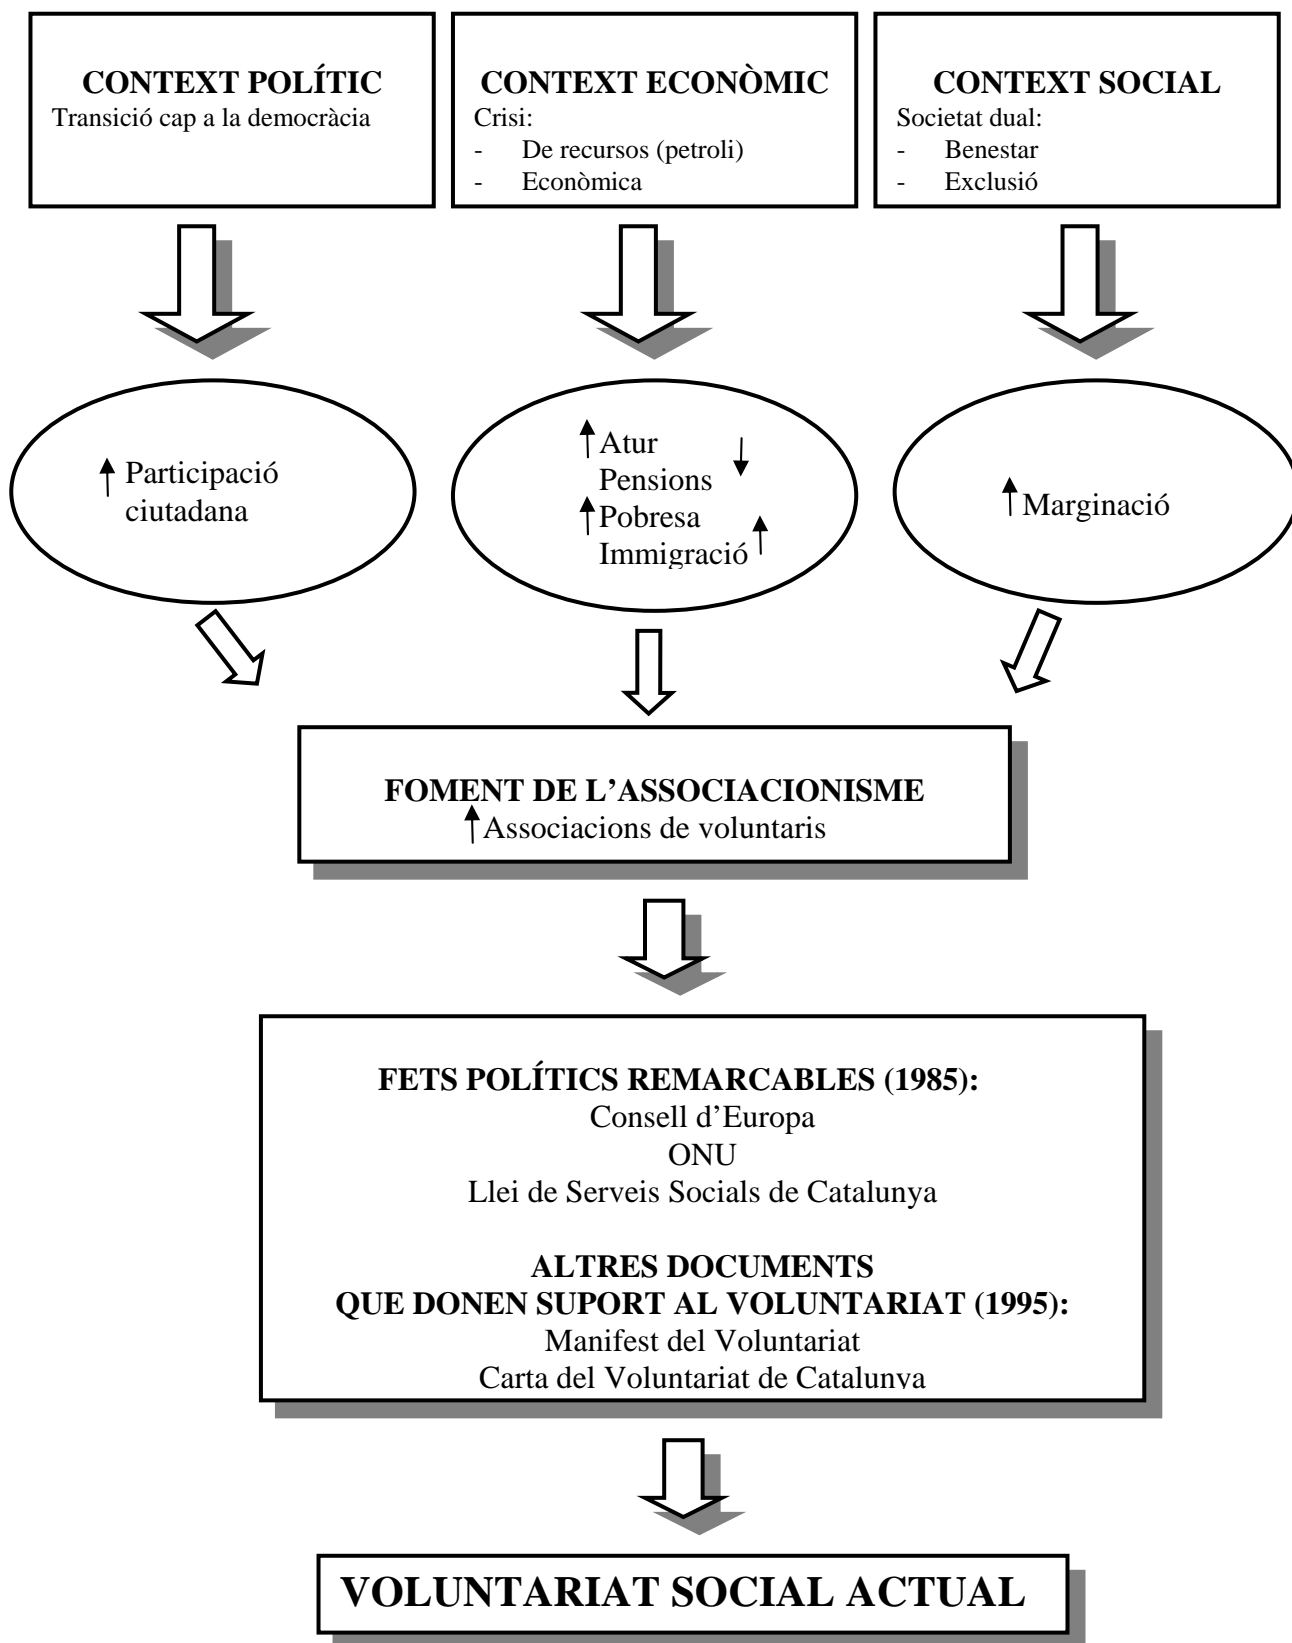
**CONTEXT POLÍTIC**
Transició cap a la democràcia

**CONTEXT ECONÒMIC**
Crisi:
- De recursos (petroli)
- Econòmica

**CONTEXT SOCIAL**
Societat dual:
- Benestar
- Exclusió

↑ Participació ciutadana

↑ Atur
Pensions ↓
↑ Pobresa
Immigració ↑

↑ Marginació

**FOMENT DE L'ASSOCIACIONISME**
↑ Associacions de voluntaris

**FETS POLÍTICS REMARCABLES (1985):**
Consell d'Europa
ONU
Llei de Serveis Socials de Catalunya

**ALTRES DOCUMENTS QUE DONEN SUPORT AL VOLUNTARIAT (1995):**
Manifest del Voluntariat
Carta del Voluntariat de Catalunya

**VOLUNTARIAT SOCIAL ACTUAL**